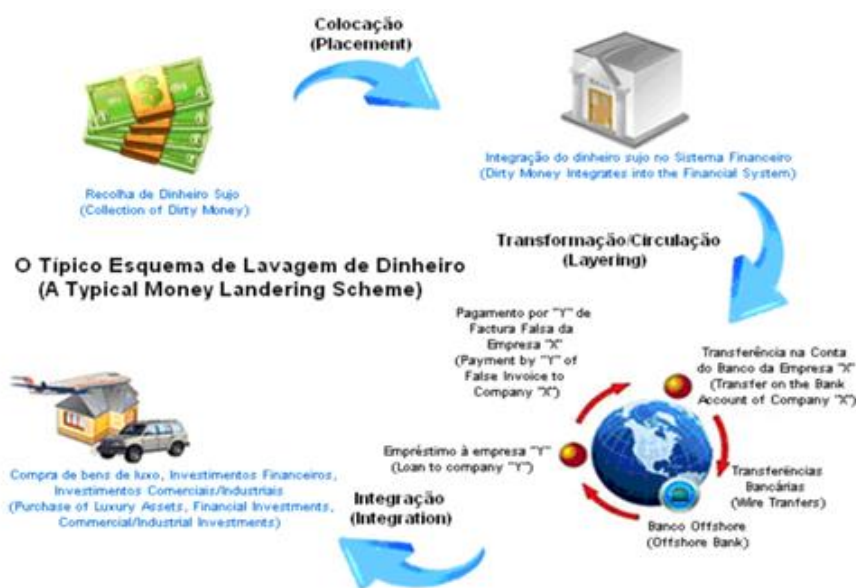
Colocação
(Placement)

Recolha de Dinheiro Sujo
(Collection of Dirty Money)

Integração do dinheiro sujo no Sistema Financeiro
(Dirty Money Integrates into the Financial System)

Transformação/Circulação
(Layering)

O Típico Esquema de Lavagem de Dinheiro
(A Typical Money Landering Scheme)

Pagamento por "Y" de Factura Falsa da Empresa "X"
(Payment by "Y" of False Invoice to Company "X")

Transferência na Conta do Banco da Empresa "X"
(Transfer on the Bank Account of Company "X")

Empréstimo à empresa "Y"
(Loan to company "Y")

Transferências Bancárias
(Wire Tranfers)

Banco Offshore
(Offshore Bank)

Compra de bens de luxo, Investimentos Financeiros, Investimentos Comerciais/Industriais
(Purchase of Luxury Assets, Financial Investments, Commercial/Industrial Investments)

Integração
(Integration)